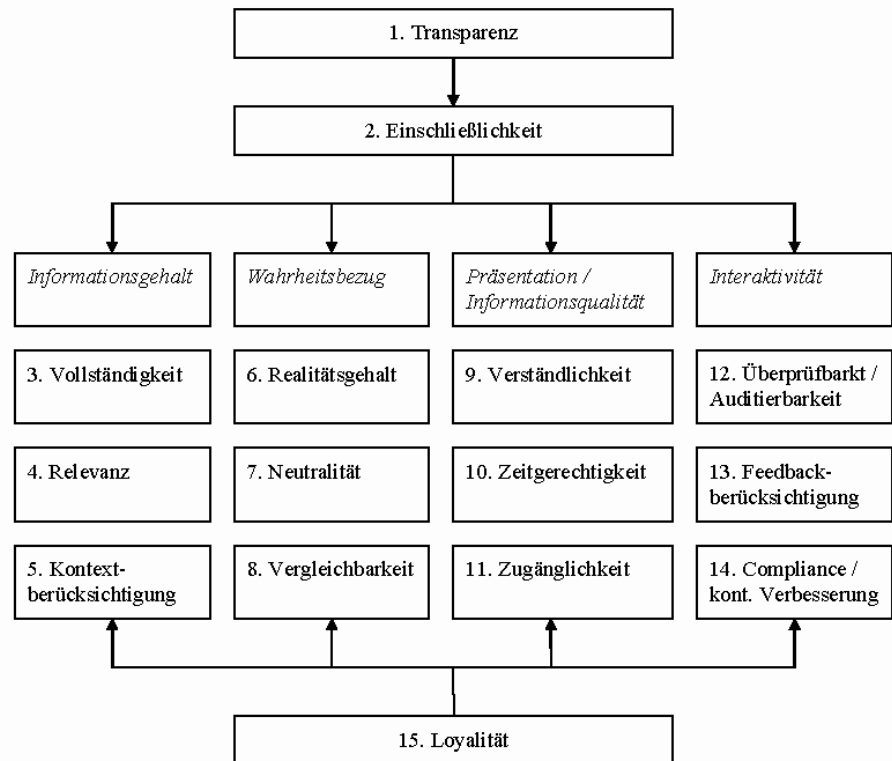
1. Transparenz

2. Einschließlichkeit

*Informationsgehalt*

*Wahrheitsbezug*

*Präsentation / Informationsqualität*

*Interaktivität*

3. Vollständigkeit

4. Relevanz

5. Kontextberücksichtigung

6. Realitätsgehalt

7. Neutralität

8. Vergleichbarkeit

9. Verständlichkeit

10. Zeitgerechtigkeit

11. Zugänglichkeit

12. Überprüfbarkt / Auditierbarkeit

13. Feedbackberücksichtigung

14. Compliance / kont. Verbesserung

15. Loyalität